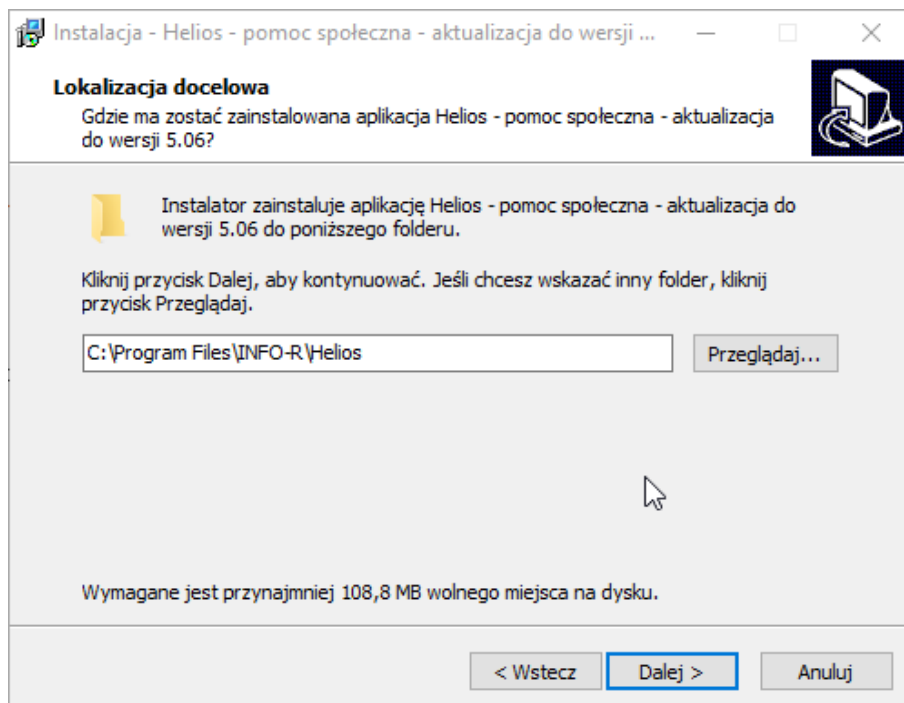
Instalacja - Helios - pomoc społeczna - aktualizacja do wersji ...

Lokalizacja docelowa
Gdzie ma zostać zainstalowana aplikacja Helios - pomoc społeczna - aktualizacja do wersji 5.06?

Instalator zainstaluje aplikację Helios - pomoc społeczna - aktualizacja do wersji 5.06 do poniższego folderu.

Kliknij przycisk Dalej, aby kontynuować. Jeśli chcesz wskazać inny folder, kliknij przycisk Przeglądaj.

C:\Program Files\INFO-R\Helios

Przeglądaj...

Wymagane jest przynajmniej 108,8 MB wolnego miejsca na dysku.

< Wstecz

Dalej >

Anuluj